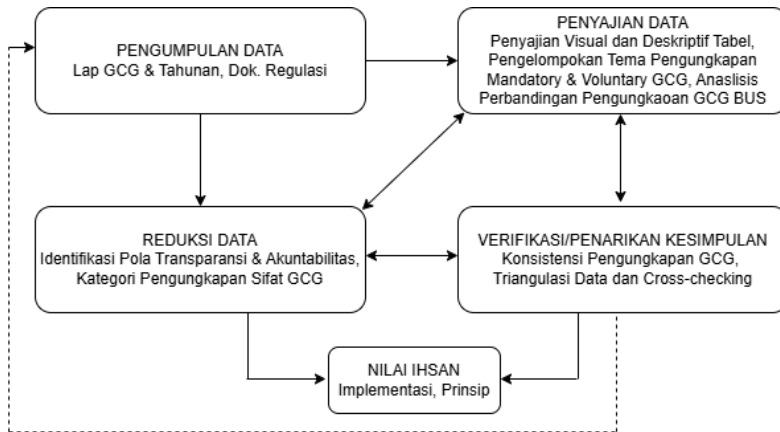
PENGUMPULAN DATA
Lap GCG & Tahunan, Dok. Regulasi

PENYAJIAN DATA
Penyajian Visual dan Deskriptif Tabel, Pengelompokan Tema Pengungkapan Mandatory & Voluntary GCG, Anaslisis Perbandingan Pengungkaoan GCG BUS

REDUKSI DATA
Identifikasi Pola Transparansi & Akuntabilitas, Kategori Pengungkapan Sifat GCG

VERIFIKASI/PENARIKAN KESIMPULAN
Konsistensi Pengungkapan GCG, Triangulasi Data dan Cross-checking

NILAI IHSAN
Implementasi, Prinsip